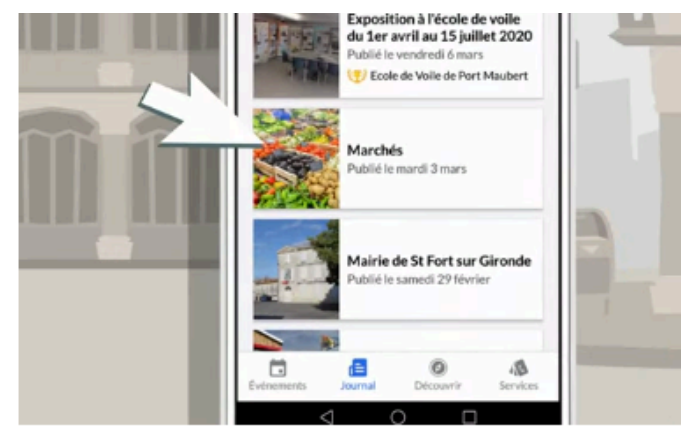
Exposition à l'école de voile du 1er avril au 15 juillet 2020
Publié le vendredi 6 mars
Ecole de Voile de Port Maubert

Marchés
Publié le mardi 3 mars

Mairie de St Fort sur Gironde
Publié le samedi 29 février

Événements
Journal
Découvrir
Services